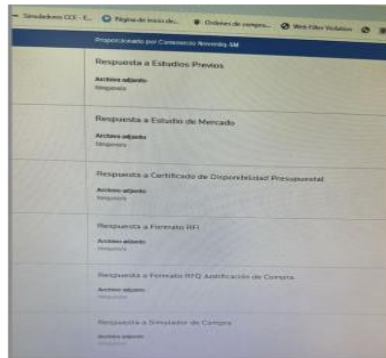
Simuladores CCE - E... Página de inicio de... Ordenes de compra... Web Filter Violation

Proporcionado por Commercio Novedades SA

Respuesta a Estudios Previos
Archivo adjunto
Ninguno

Respuesta a Estudio de Mercado
Archivo adjunto
Ninguno

Respuesta a Certificado de Disponibilidad Presupuestal
Archivo adjunto
Ninguno

Respuesta a Formato RFI
Archivo adjunto
Ninguno

Respuesta a Formato RFQ Justificación de Compra
Archivo adjunto
Ninguno

Respuesta a Simulador de Compra
Archivo adjunto
Ninguno